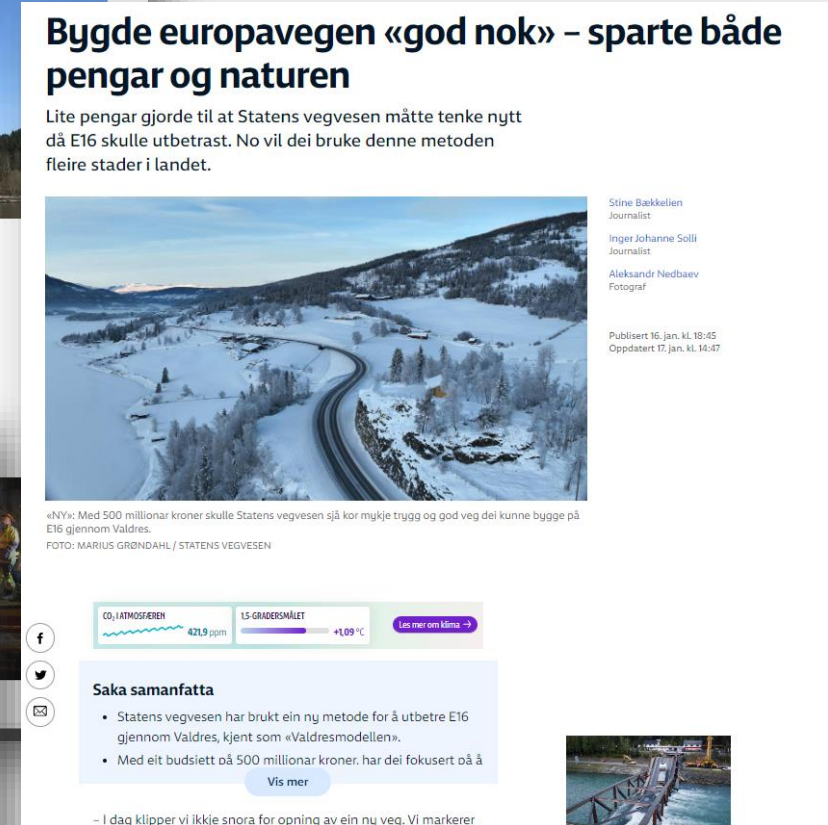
Bygde europavegen «god nok» – sparte både pengar og naturen

Lite pengar gjorde til at Statens vegvesen måtte tenke nytt då E16 skulle utbetrast. No vil dei bruke denne metoden fleire stader i landet.

Stine Bækkelien
Journalist

Inger Johanne Solli
Journalist

Aleksandr Nedbaev
Fotograf

Publisert 16. jan. kl. 18:45
Oppdatert 17. jan. kl. 14:47

«NY»: Med 500 millionar kroner skulle Statens vegvesen sjå kor mykje trygg og god veg dei kunne bygge på E16 gjennom Valdres.
FOTO: MARIUS GRØNDAHL / STATENS VEGVESEN

$CO_2$ I ATMOSFÆREN 421,9 ppm
1,5-GRADERSMÅLET +1,09 °C
Les mer om klima →

Saka samanfatta

• Statens vegvesen har brukt ein ny metode for å utbetre E16 gjennom Valdres, kjent som «Valdresmodellen».
• Med eit budsjett på 500 millionar kroner, har dei fokusert på å

Vis mer

– I dag klipper vi ikkje snora for opning av ein ny veg. Vi markerer